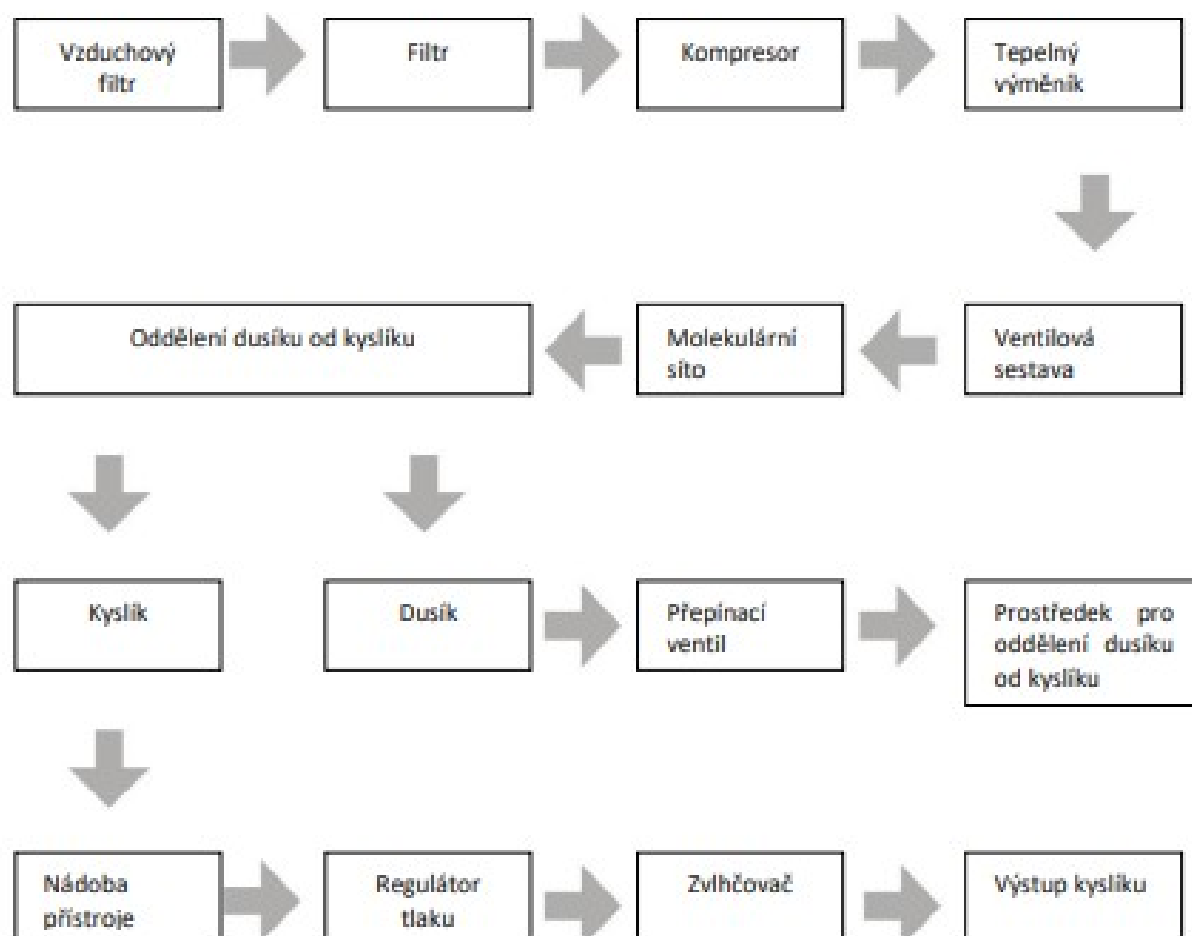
Vzduchový filtr

Filtr

Kompresor

Tepelný výměník

Ventilová sestava

Molekulární síto

Oddělení dusíku od kyslíku

Kyslík

Dusík

Přepínací ventil

Prostředek pro oddělení dusíku od kyslíku

Nádoba přístroje

Regulátor tlaku

Zvlhčovač

Výstup kyslíku